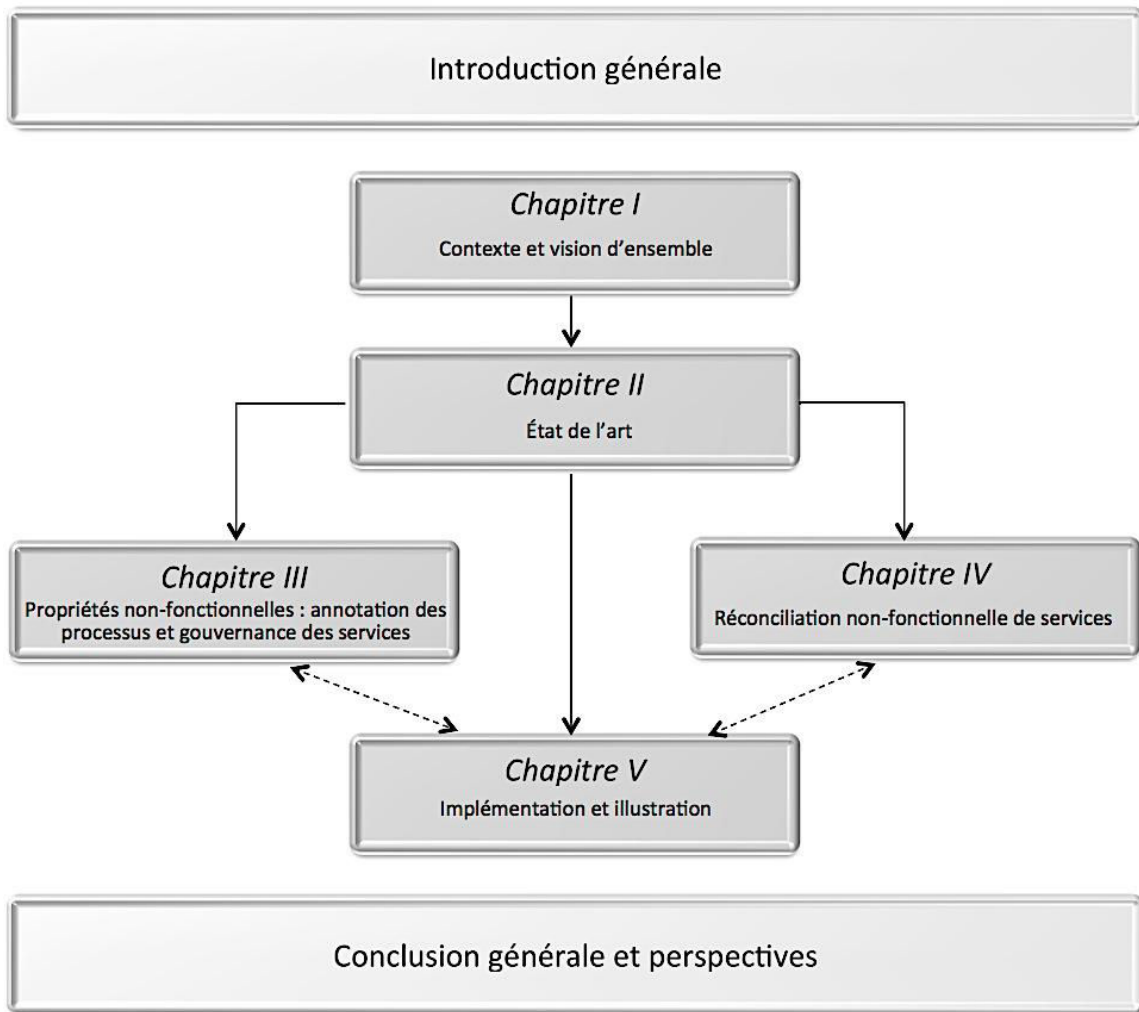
Introduction générale

Chapitre I
Contexte et vision d'ensemble

Chapitre II
État de l'art

Chapitre III
Propriétés non-fonctionnelles : annotation des processus et gouvernance des services

Chapitre IV
Réconciliation non-fonctionnelle de services

Chapitre V
Implémentation et illustration

Conclusion générale et perspectives